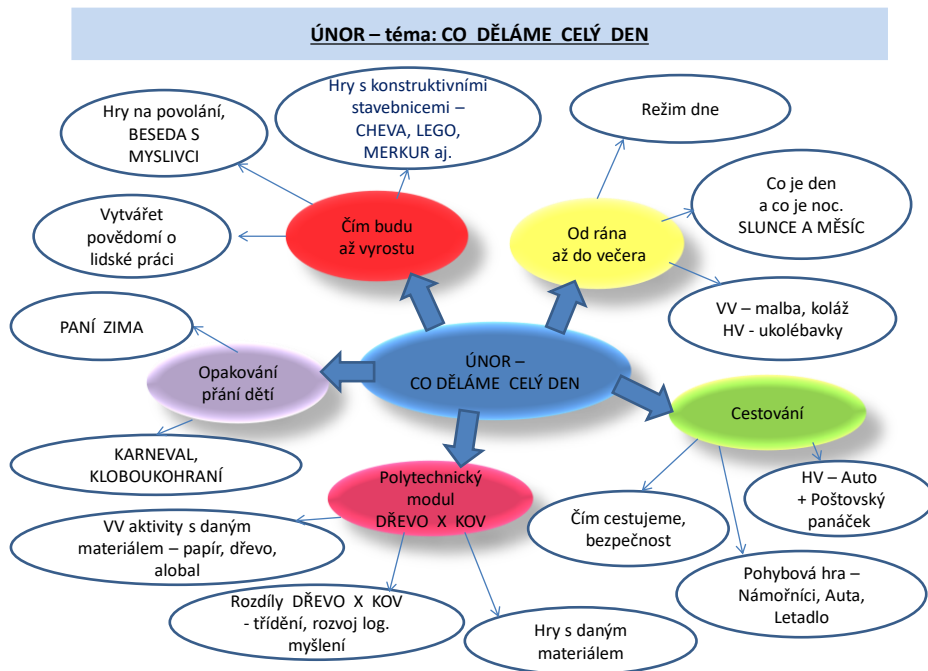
ÚNOR – téma: CO DĚLÁME CELÝ DEN

Hry na povolání, BESEDA S MYSLIVCI

Hry s konstruktivními stavebnicemi – CHEVA, LEGO, MERKUR aj.

Režim dne

Vytvářet povědomí o lidské práci

Čím budu až vyrostu

Od rána až do večera

Co je den a co je noc. SLUNCE A MĚSÍC

VV – malba, koláž
HV - ukolébavky

PANÍ ZIMA

Opakování přání dětí

ÚNOR – CO DĚLÁME CELÝ DEN

Cestování

KARNEVAL, KLOBOUKOHRANÍ

Polytechnický modul DŘEVO X KOV

HV – Auto + Poštovský panáček

VV aktivity s daným materiálem – papír, dřevo, alobal

Čím cestujeme, bezpečnost

Pohybová hra – Námořníci, Auta, Letadlo

Rozdíly DŘEVO X KOV - třídění, rozvoj log. myšlení

Hry s daným materiálem